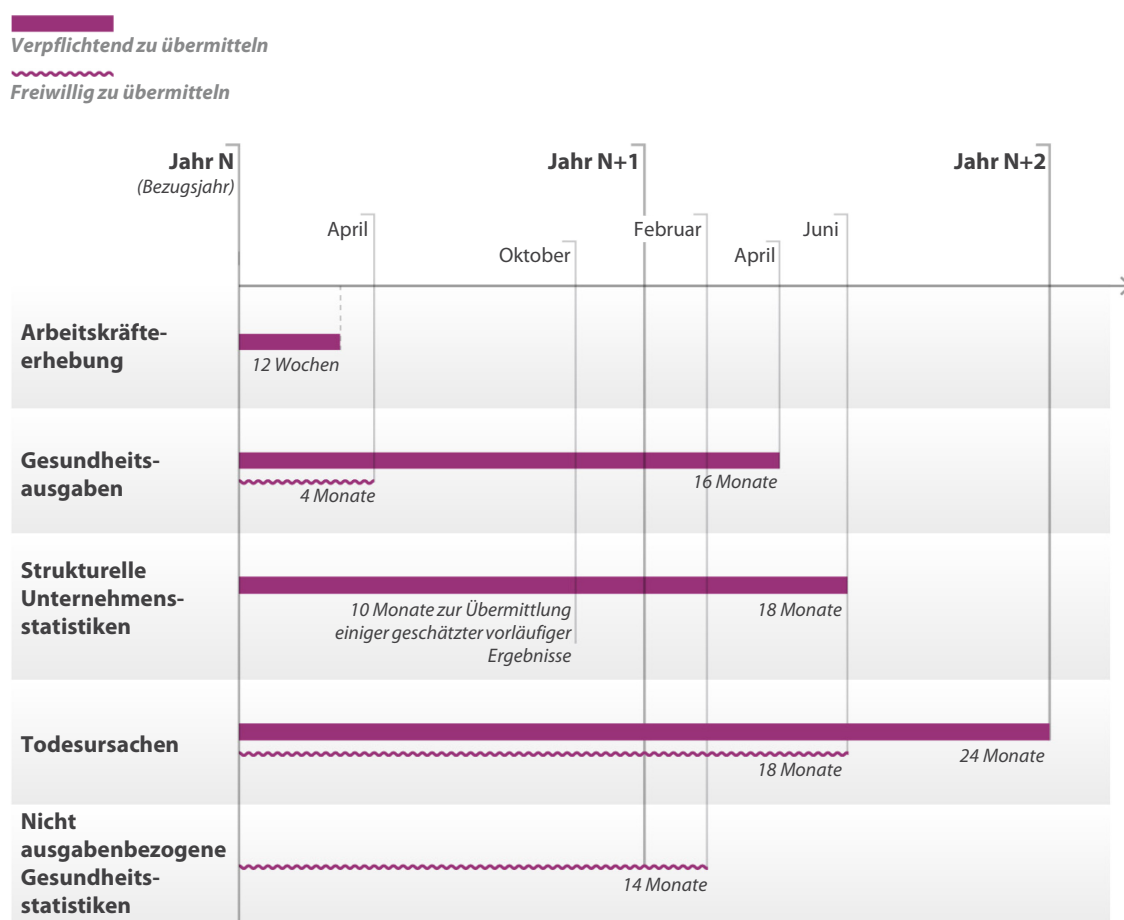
Verpflichtend zu übermitteln

Freiwillig zu übermitteln

Jahr N
(Bezugsjahr)

Jahr N+1

Jahr N+2

April

Oktober

Februar

April

Juni

Arbeitskräfteerhebung

12 Wochen

Gesundheitsausgaben

4 Monate

16 Monate

Strukturelle Unternehmensstatistiken

10 Monate zur Übermittlung einiger geschätzter vorläufiger Ergebnisse

18 Monate

Todesursachen

18 Monate

24 Monate

Nicht ausgabenbezogene Gesundheitsstatistiken

14 Monate